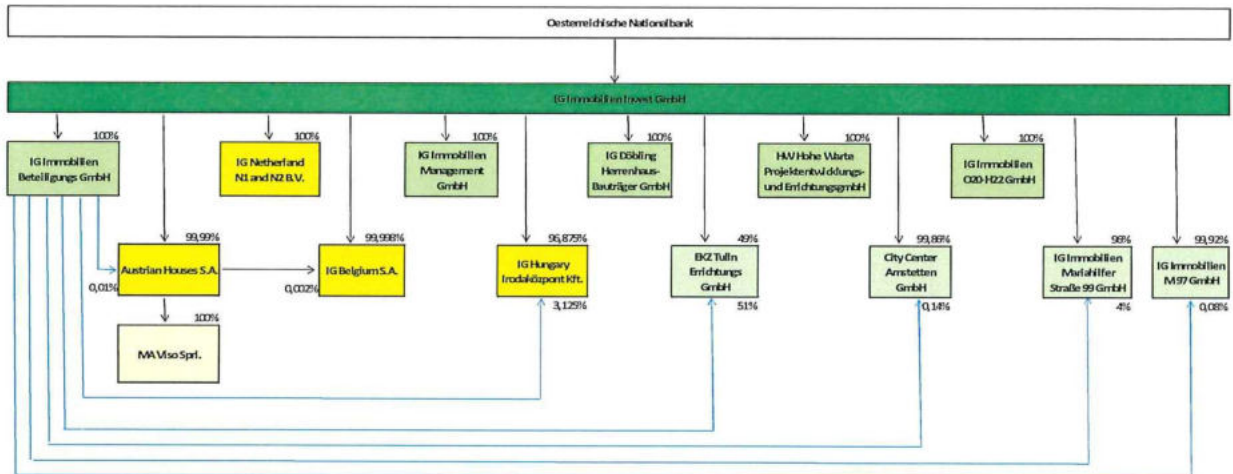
Oesterreichische Nationalbank

IG Immobilien Invest GmbH

100%
IG Immobilien Beteiligungs GmbH

100%
IG Netherland N1 and N2 B.V.

100%
IG Immobilien Management GmbH

100%
IG Döbling Herrenhaus-Bauträger GmbH

100%
HWV Hohe Warte Projektentwicklungs- und Errichtungsgmbh

100%
IG Immobilien O20-H22 GmbH

99,99%
Austrian Houses S.A.
0,01%

99,998%
IG Belgium S.A.
0,002%

96,875%
IG Hungary Irodaközpont Kft.
3,125%

49%
BKZ Tulln Errichtungs GmbH
51%

99,86%
City Center Amstetten GmbH
0,14%

96%
IG Immobilien Mariahilfer Straße 99 GmbH
4%

99,92%
IG Immobilien M 97 GmbH
0,08%

100%
MA Viso Sprl.